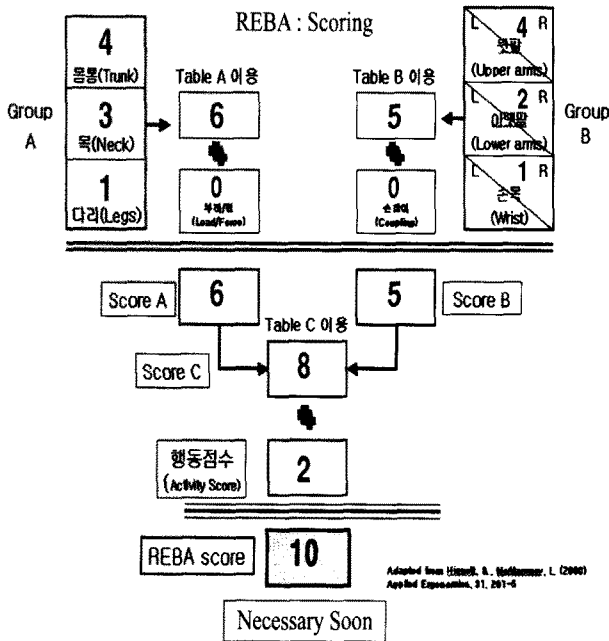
REBA : Scoring

Group A

4
몸통(Trunk)

3
목(Neck)

1
다리(Legs)

Table A 이용
6
0
부하/힘
(Load/Force)

Table B 이용
5
0
손잡이
(Coupling)

L 4 R
윗팔
(Upper arms)

L 2 R
아래팔
(Lower arms)

L 1 R
손목
(Wrist)

Group B

Score A
6

5
Score B

Table C 이용
Score C
8

행동점수
(Activity Score)
2

REBA score
10

Adapted from Hignett, S., McAtamney, L. (2000) Applied Ergonomics, 31, 201-5

Necessary Soon